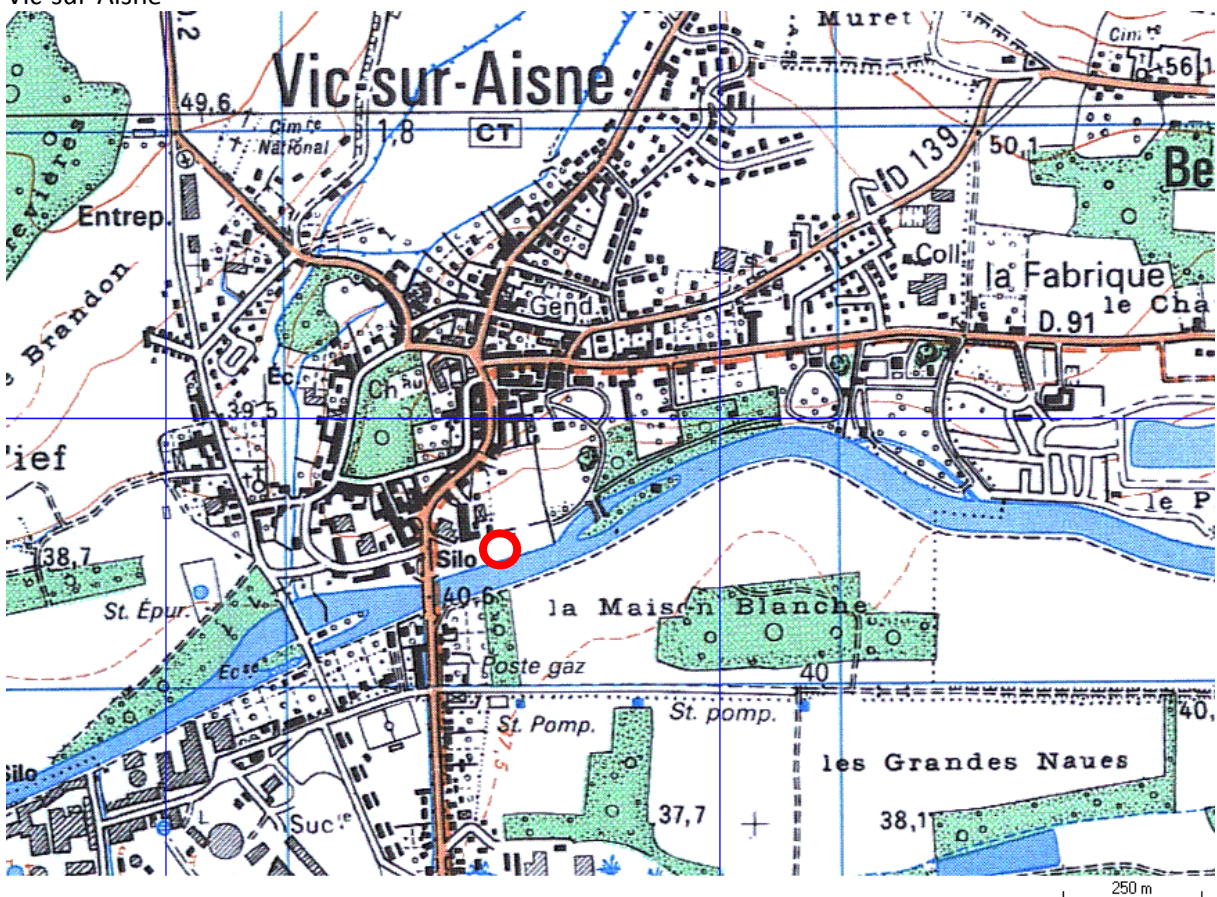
Vic-sur-Aisne

Muret
Cim$^{re}$
56
Vic-sur-Aisne
49,6
Cim$^{re}$ National
1,8
CT
D 139
50,1
Be
Entrep.
Coll.
la Fabrique
Gend.
le Ch
D.91
Brandon
Éc.
Ch$^{au}$
39,5
'ief
le P
38,7
Silo
40,6
la Maison Blanche
St. Épur.
Éc$^{se}$
Poste gaz
40
St. Pomp.
St. pomp.
40,
Silo
37,5
les Grandes Naues
37,7
38,1
Suc$^{ie}$
250 m